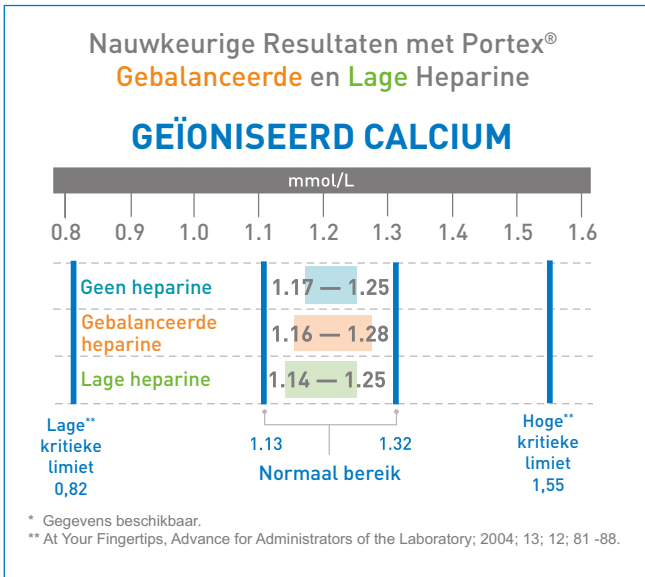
Nauwkeurige Resultaten met Portex®
Gebalanceerde en Lage Heparine

GEÏONISEERD CALCIUM

mmol/L

0.8 0.9 1.0 1.1 1.2 1.3 1.4 1.5 1.6

Geen heparine 1.17 — 1.25

Gebalanceerde heparine 1.16 — 1.28

Lage heparine 1.14 — 1.25

Lage** kritieke limiet 0,82

1.13

1.32

Normaal bereik

Hoge** kritieke limiet 1,55

* Gegevens beschikbaar.
** At Your Fingertips, Advance for Administrators of the Laboratory; 2004; 13; 12; 81 -88.